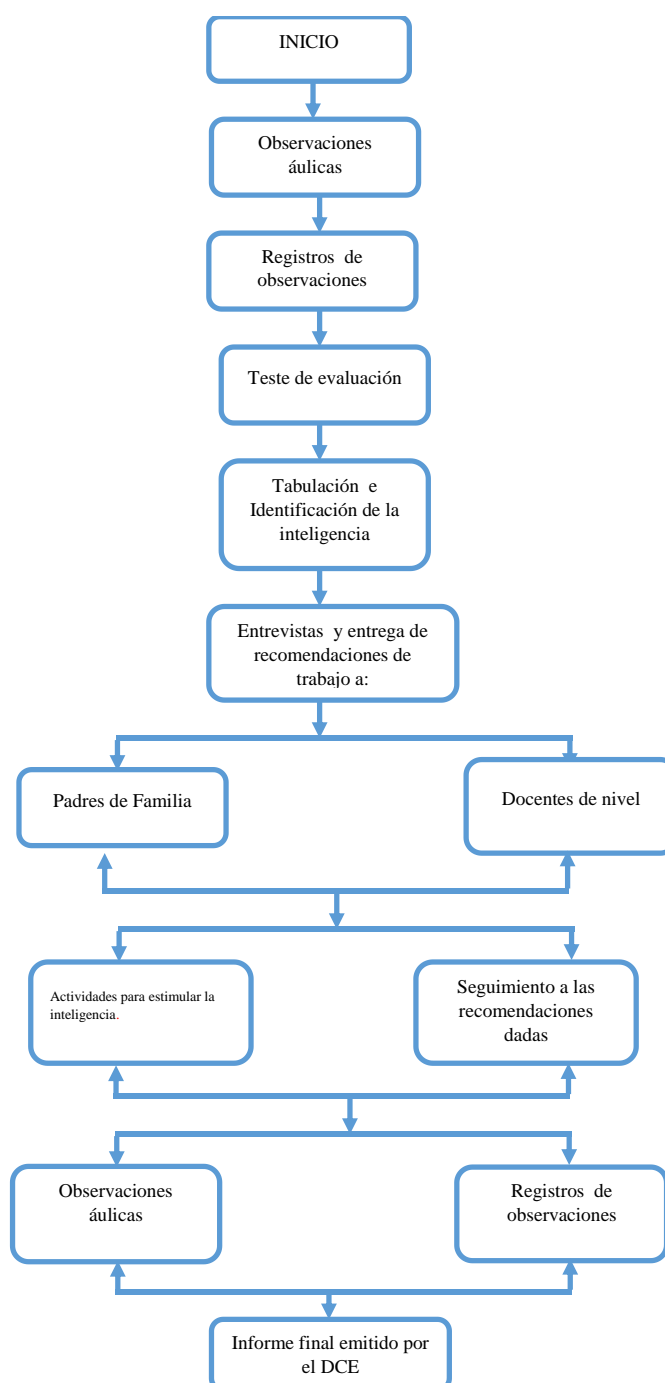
INICIO

Observaciones áulicas

Registros de observaciones

Teste de evaluación

Tabulación e Identificación de la inteligencia

Entrevistas y entrega de recomendaciones de trabajo a:

Padres de Familia

Docentes de nivel

Actividades para estimular la inteligencia.

Seguimiento a las recomendaciones dadas

Observaciones áulicas

Registros de observaciones

Informe final emitido por el DCE